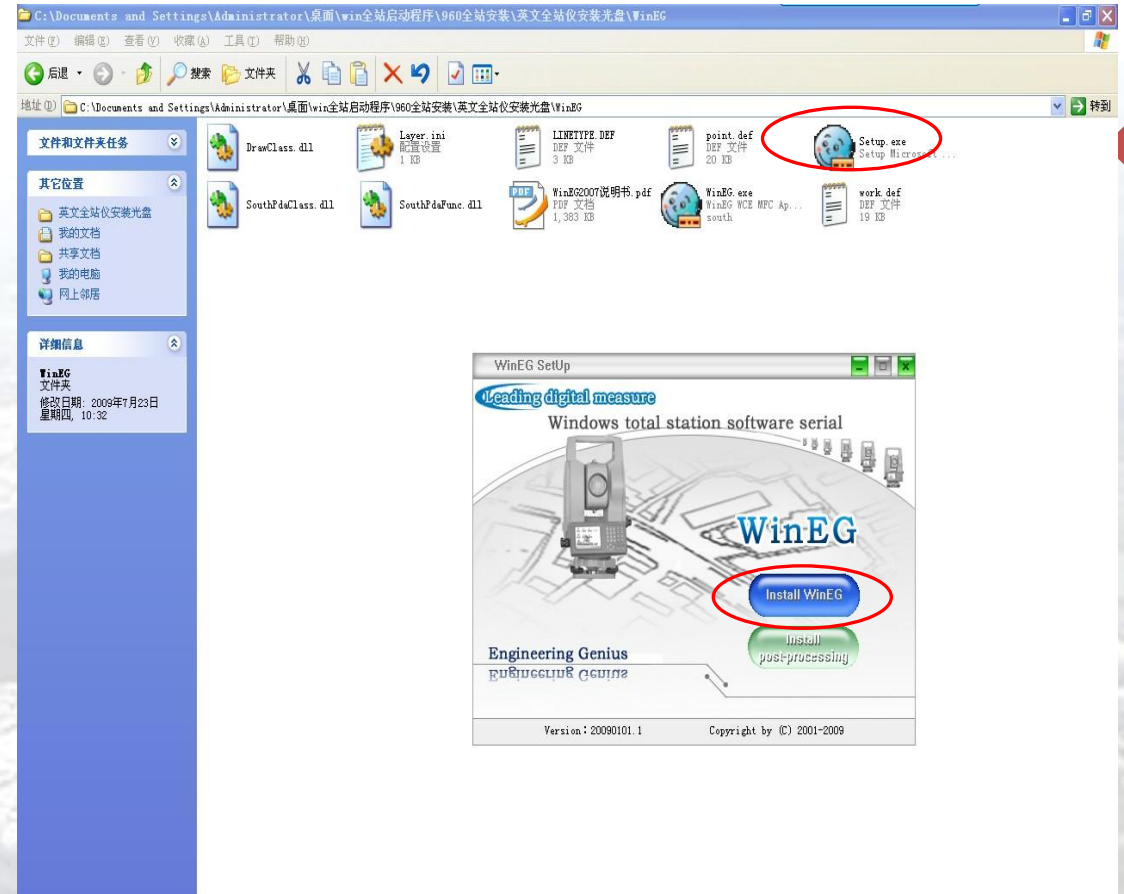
C:\Documents and Settings\Administrator\桌面\win全站启动程序\960全站安装\英文全站仪安装光盘\WinEG

文件(F) 编辑(E) 查看(V) 收藏(A) 工具(T) 帮助(H)

后退 搜索 文件夹

地址(D) C:\Documents and Settings\Administrator\桌面\win全站启动程序\960全站安装\英文全站仪安装光盘\WinEG 转到

文件和文件夹任务

其它位置
英文全站仪安装光盘
我的文档
共享文档
我的电脑
网上邻居

详细信息
WinEG
文件夹
修改日期: 2009年7月23日 星期四, 10:32

DrawClass.dll

Layer.ini
配置设置
1 KB

LINETYPE.DEF
DEF 文件
3 KB

point.def
DEF 文件
20 KB

Setup.exe
Setup Microsoft ...

SouthPdaClass.dll

SouthPdaFunc.dll

WinEG2007说明书.pdf
PDF 文档
1,383 KB

WinEG.exe
WinEG WCE MFC Ap...
south

work.def
DEF 文件
19 KB

WinEG SetUp

Leading digital measure

Windows total station software serial

WinEG

Install WinEG

Install post-processing

Engineering Genius

Version: 20090101.1

Copyright by (C) 2001-2009